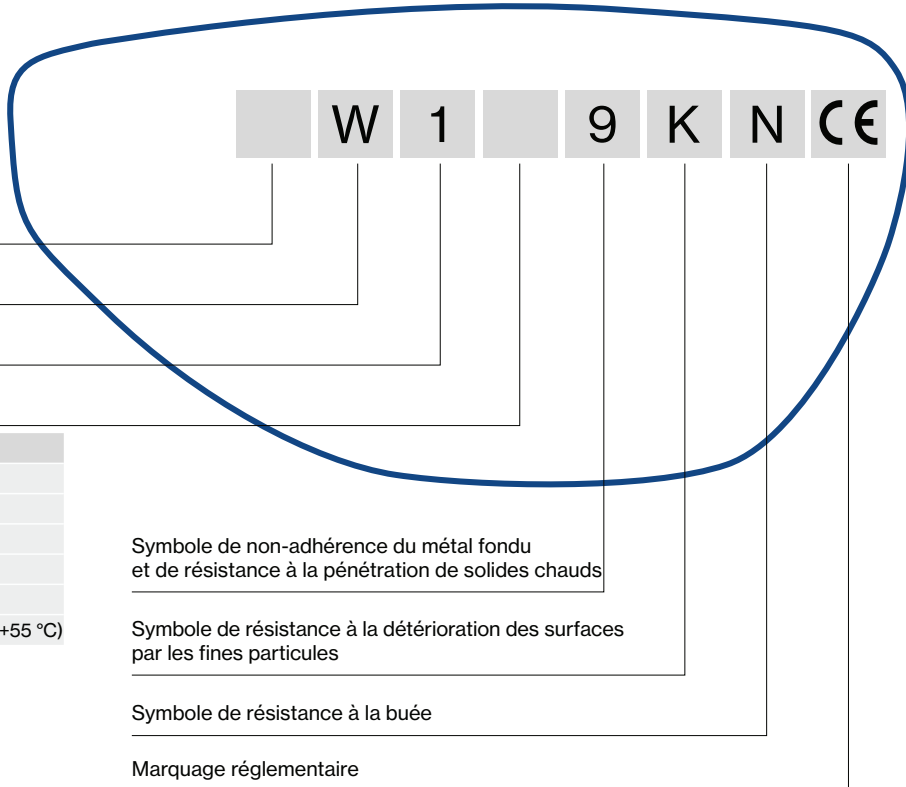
W 1 9 K N CE

+55 °C)

Symbole de non-adhérence du métal fondu et de résistance à la pénétration de solides chauds

Symbole de résistance à la détérioration des surfaces par les fines particules

Symbole de résistance à la buée

Marquage réglementaire